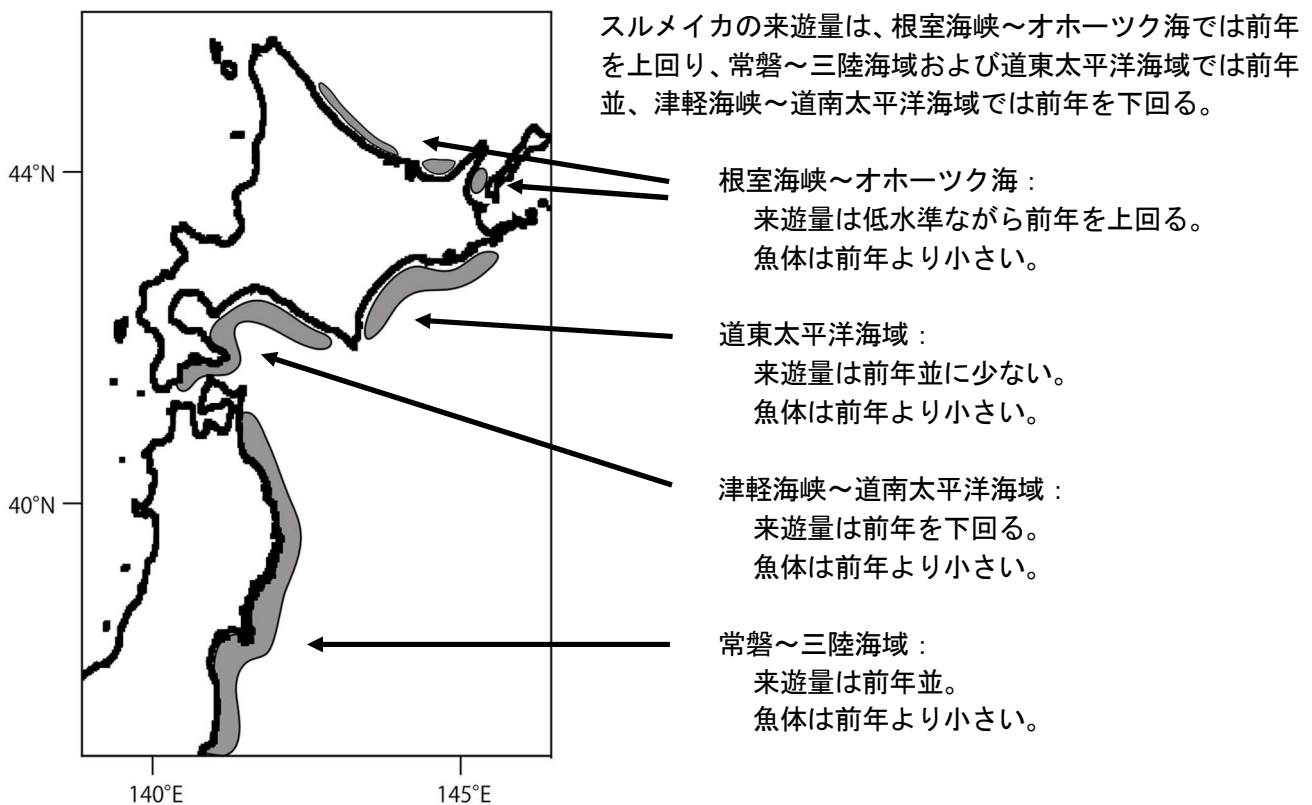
スルメイカの来遊量は、根室海峡～オホーツク海では前年を上回り、常磐～三陸海域および道東太平洋海域では前年並、津軽海峡～道南太平洋海域では前年を下回る。

44°N

40°N

140°E

145°E

根室海峡～オホーツク海：
来遊量は低水準ながら前年を上回る。
魚体は前年より小さい。

道東太平洋海域：
来遊量は前年並に少ない。
魚体は前年より小さい。

津軽海峡～道南太平洋海域：
来遊量は前年を下回る。
魚体は前年より小さい。

常磐～三陸海域：
来遊量は前年並。
魚体は前年より小さい。